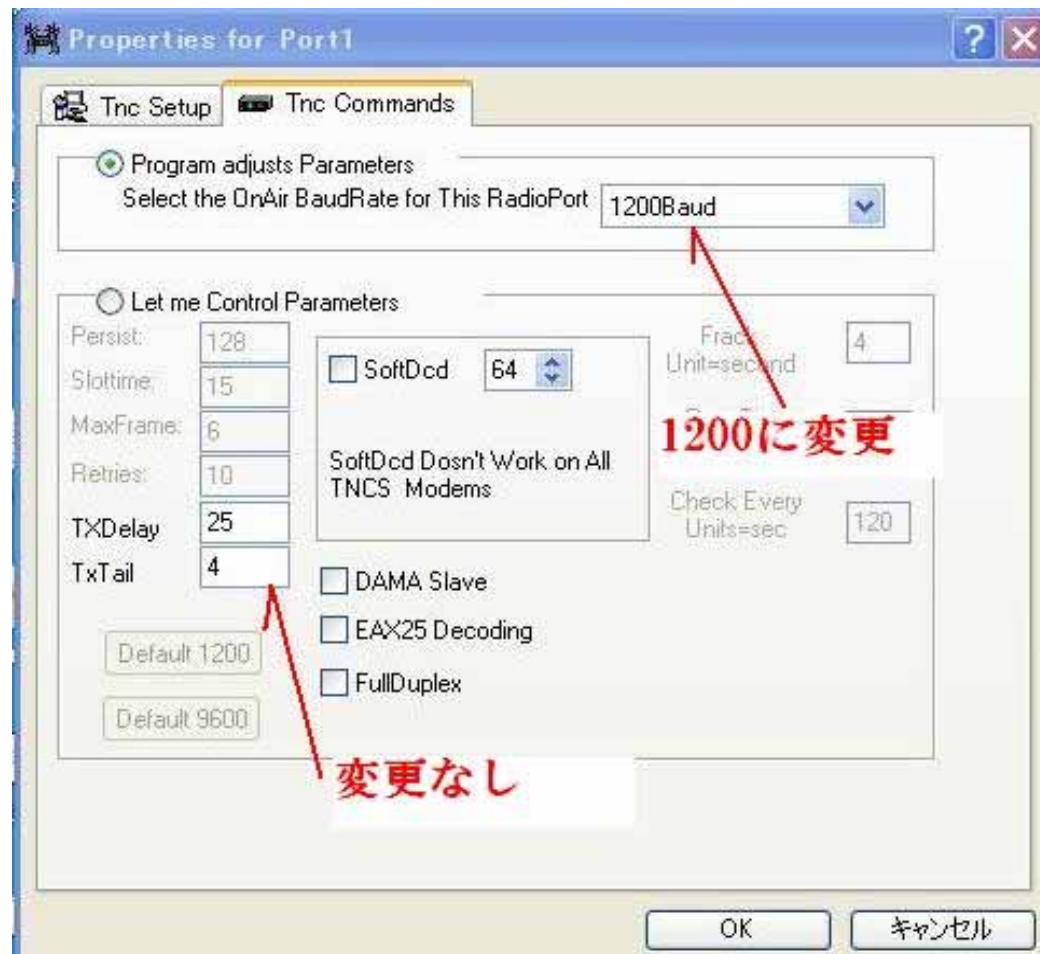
Properties for Port1

Tnc Setup
Tnc Commands

Program adjusts Parameters
Select the OnAir BaudRate for This RadioPort 1200Baud

Let me Control Parameters
Persist: 128
Slottime: 15
MaxFrame: 6
Retries: 10
TXDelay 25
TxTail 4

SoftDcd 64
SoftDcd Dosn't Work on All TNCS Modems

Frac
Unit=second
4

1200に変更

Check Every
Units=sec
120

DAMA Slave
EAX25 Decoding
FullDuplex

Default 1200
Default 9600

変更なし

OK
キャンセル